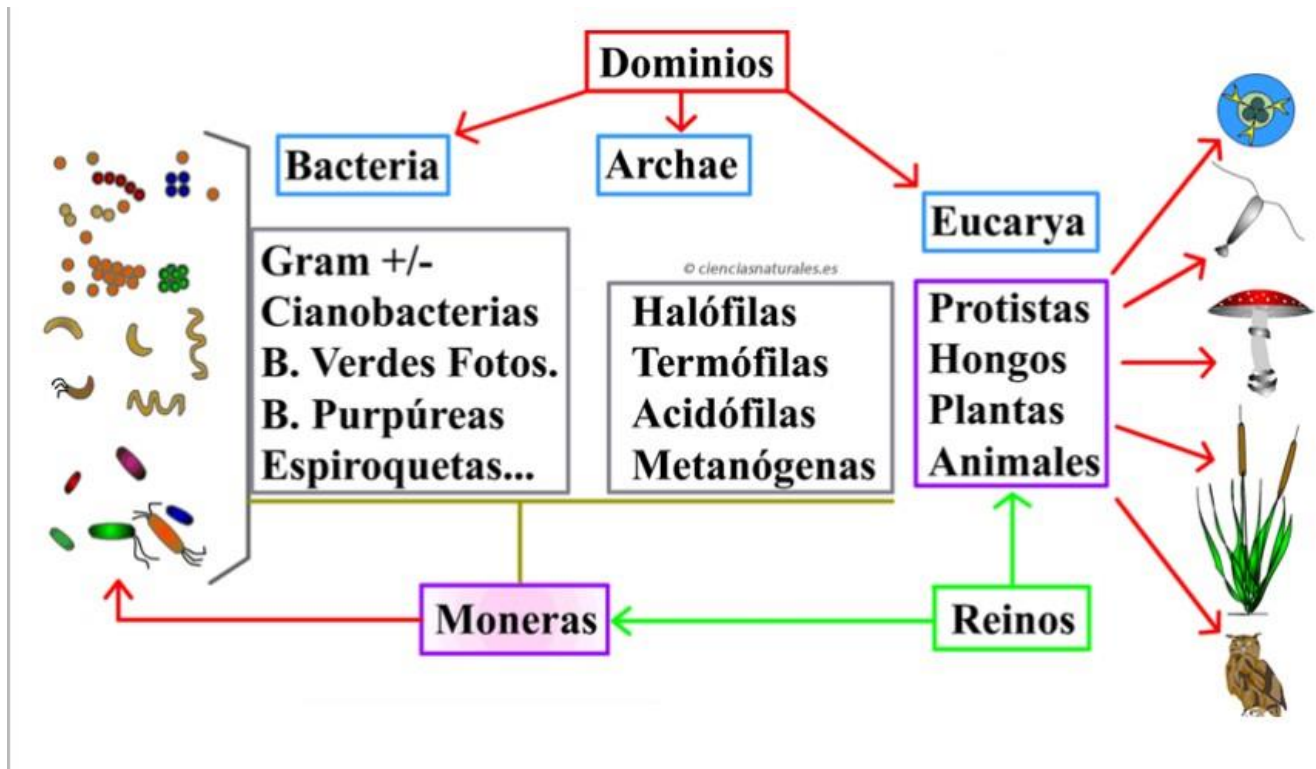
Dominios

Bacteria

Archae

Eucarya

Gram +/-
Cianobacterias
B. Verdes Fotos.
B. Purpúreas
Espiroquetas...

© ciencias naturales.es

Halófilas
Termófilas
Acidófilas
Metanógenas

Protistas
Hongos
Plantas
Animales

Moneras

Reinos